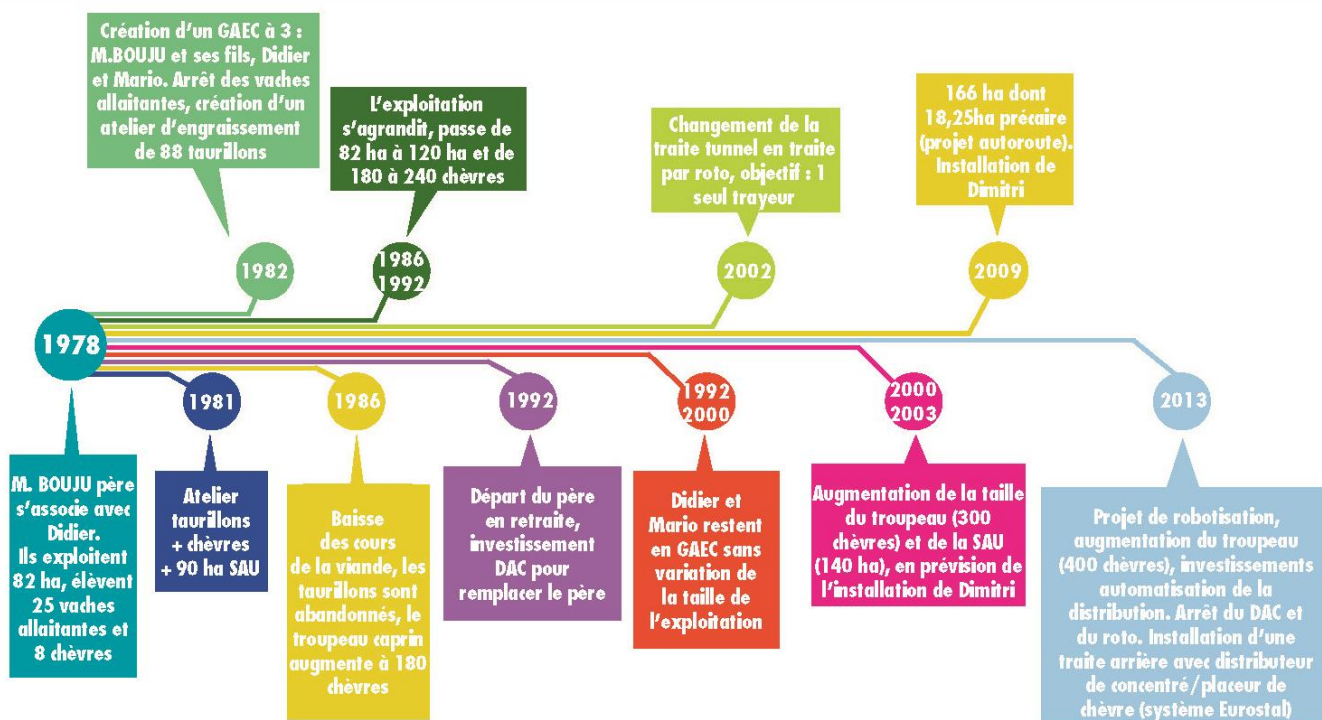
Création d'un GAEC à 3 : M.BOUJU et ses fils, Didier et Mario. Arrêt des vaches allaitantes, création d'un atelier d'engraissement de 88 taurillons

L'exploitation s'agrandit, passe de 82 ha à 120 ha et de 180 à 240 chèvres

Changement de la traite tunnel en traite par roto, objectif : 1 seul trayeur

166 ha dont 18,25ha précaire (projet autoroute). Installation de Dimitri

1982

1986
1992

2002

2009

1978

1981

1986

1992

1992
2000

2000
2003

2013

M. BOUJU père s'associe avec Didier. Ils exploitent 82 ha, élèvent 25 vaches allaitantes et 8 chèvres

Atelier taurillons + chèvres + 90 ha SAU

Baisse des cours de la viande, les taurillons sont abandonnés, le troupeau caprin augmente à 180 chèvres

Départ du père en retraite, investissement DAC pour remplacer le père

Didier et Mario restent en GAEC sans variation de la taille de l'exploitation

Augmentation de la taille du troupeau (300 chèvres) et de la SAU (140 ha), en prévision de l'installation de Dimitri

Projet de robotisation, augmentation du troupeau (400 chèvres), investissements automatisation de la distribution. Arrêt du DAC et du roto. Installation d'une traite arrière avec distributeur de concentré/placeur de chèvre (système Eurostal)